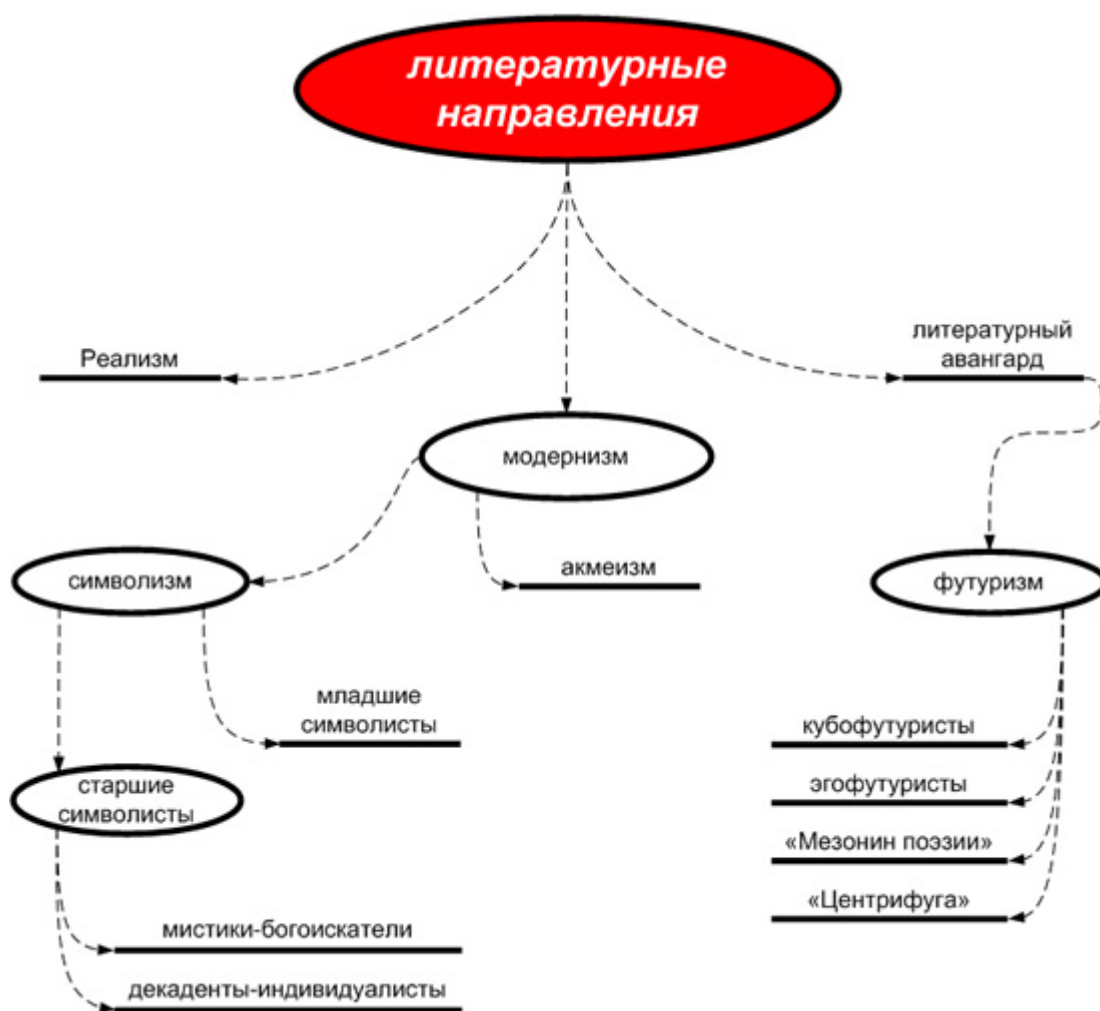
литературные направления

Реализм

модернизм

литературный авангард

символизм

акмеизм

футуризм

младшие символисты

старшие символисты

кубофутуристы

эгофутуристы

«Мезонин поэзии»

«Центрифуга»

мистики-богоискатели

декаденты-индивидуалисты